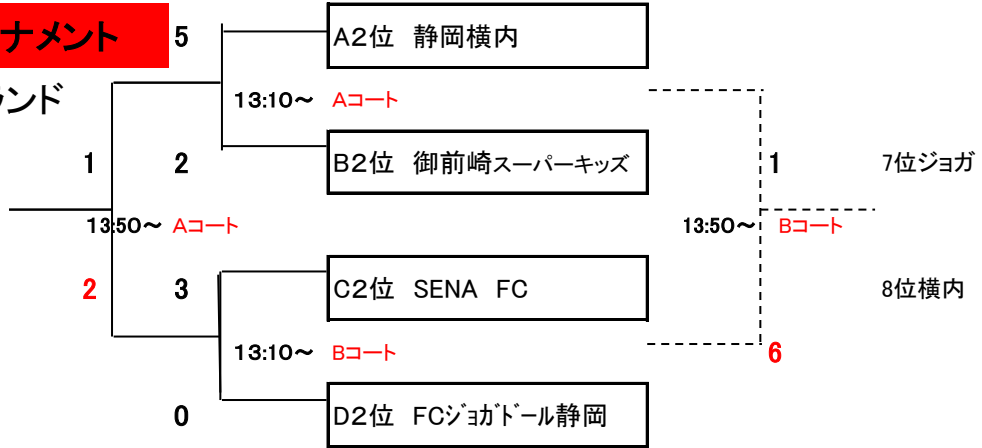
ナメント

ウンド

5

A2位 静岡横内

13:10～ Aコート

1

2

B2位 御前崎スーパーキッズ

1

7位ジョガ

13:50～ Aコート

13:50～ Bコート

2

3

C2位 SENA FC

8位横内

13:10～ Bコート

6

0

D2位 FCｼﾞｮｶﾞﾄﾞｰﾙ静岡